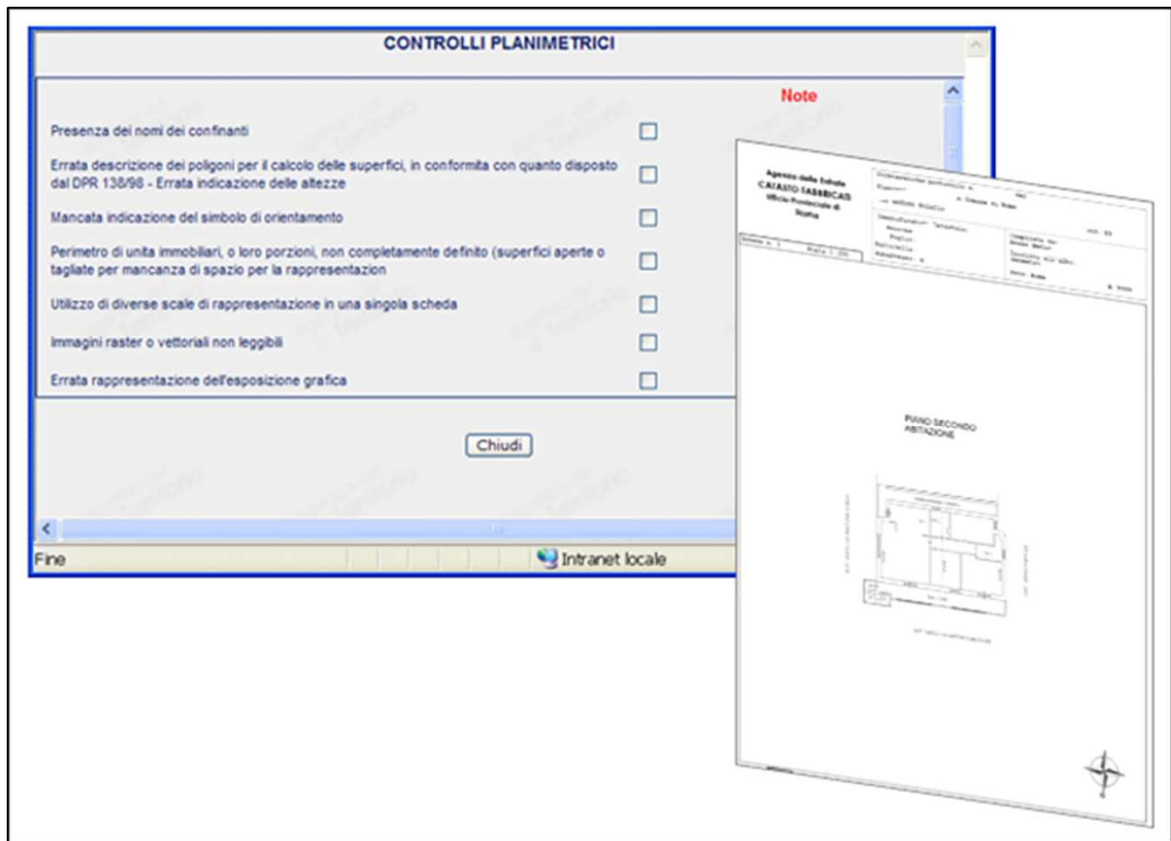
CONTROLLI PLANIMETRICI

Note

Presenza dei nomi dei confinanti

Errata descrizione dei poligoni per il calcolo delle superfici, in conformita con quanto disposto dal DPR 138/98 - Errata indicazione delle altezze

Mancata indicazione del simbolo di orientamento

Perimetro di unita immobiliari, o loro porzioni, non completamente definito (superfici aperte o tagliate per mancanza di spazio per la rappresentazion

Utilizzo di diverse scale di rappresentazione in una singola scheda

Immagini raster o vettoriali non leggibili

Errata rappresentazione dell'esposizione grafica

Chiudi

Fine

Intranet locale

Agenzia delle Entrate
CATASTO FABBRICATI
Ufficio Provinciale di
Roma

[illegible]

PIANO SECONDO
ABITAZIONE